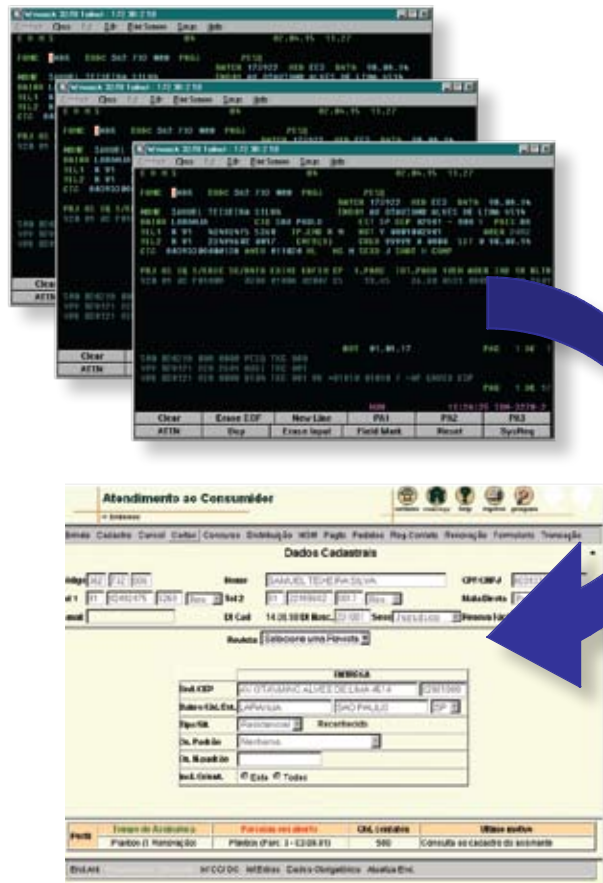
Clear | Erase EOF | New Line | PA1 | PA2 | PA3
ATTN | Dup | Erase Input | Field Mark | Reset | SysReq

Atendimento ao Consumidor

Dados Cadastrais

Nome SAMUEL TEIXEIRA SILVA

Revista Selecione uma Revista

ENTREGA

End. CEP AV OTAVIANO ALVES DE LIMA 4514

Bairro Cid. Est. LAPA/VILA SAO PAULO SP

Tipo Sit. Residencial Recebendo

Todos

Parcelas em aberto

Consulta ao cadastro do assinante